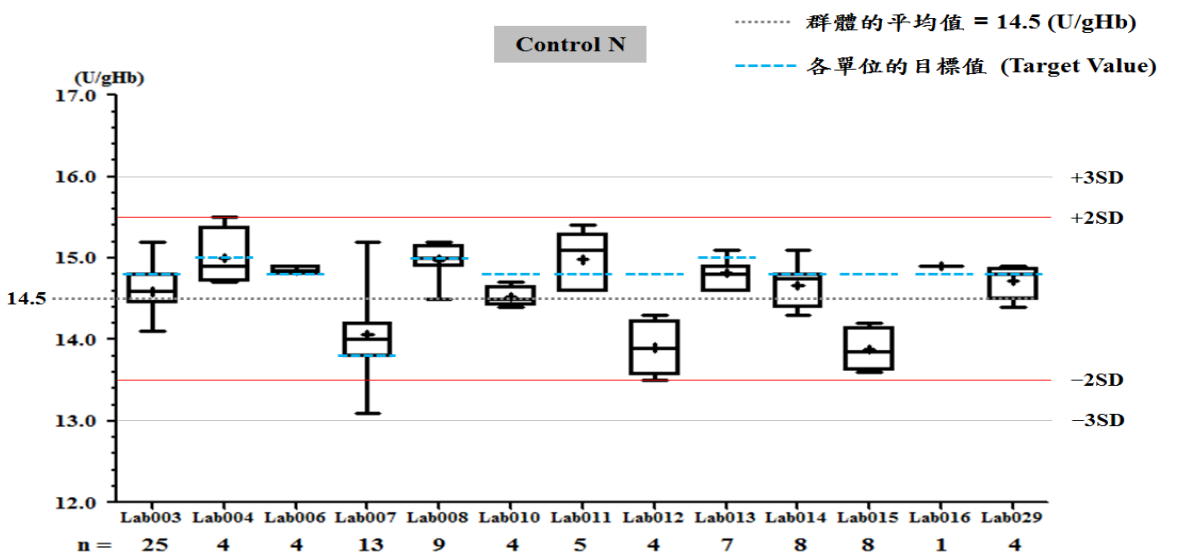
群體的平均值 = 14.5 (U/gHb)

Control N

各單位的目標值 (Target Value)

(U/gHb)

17.0

16.0

15.0

14.5

14.0

13.0

12.0

+3SD

+2SD

−2SD

−3SD

| | Lab003 | Lab004 | Lab006 | Lab007 | Lab008 | Lab010 | Lab011 | Lab012 | Lab013 | Lab014 | Lab015 | Lab016 | Lab029 |
|---|---|---|---|---|---|---|---|---|---|---|---|---|---|
| n = | 25 | 4 | 4 | 13 | 9 | 4 | 5 | 4 | 7 | 8 | 8 | 1 | 4 |